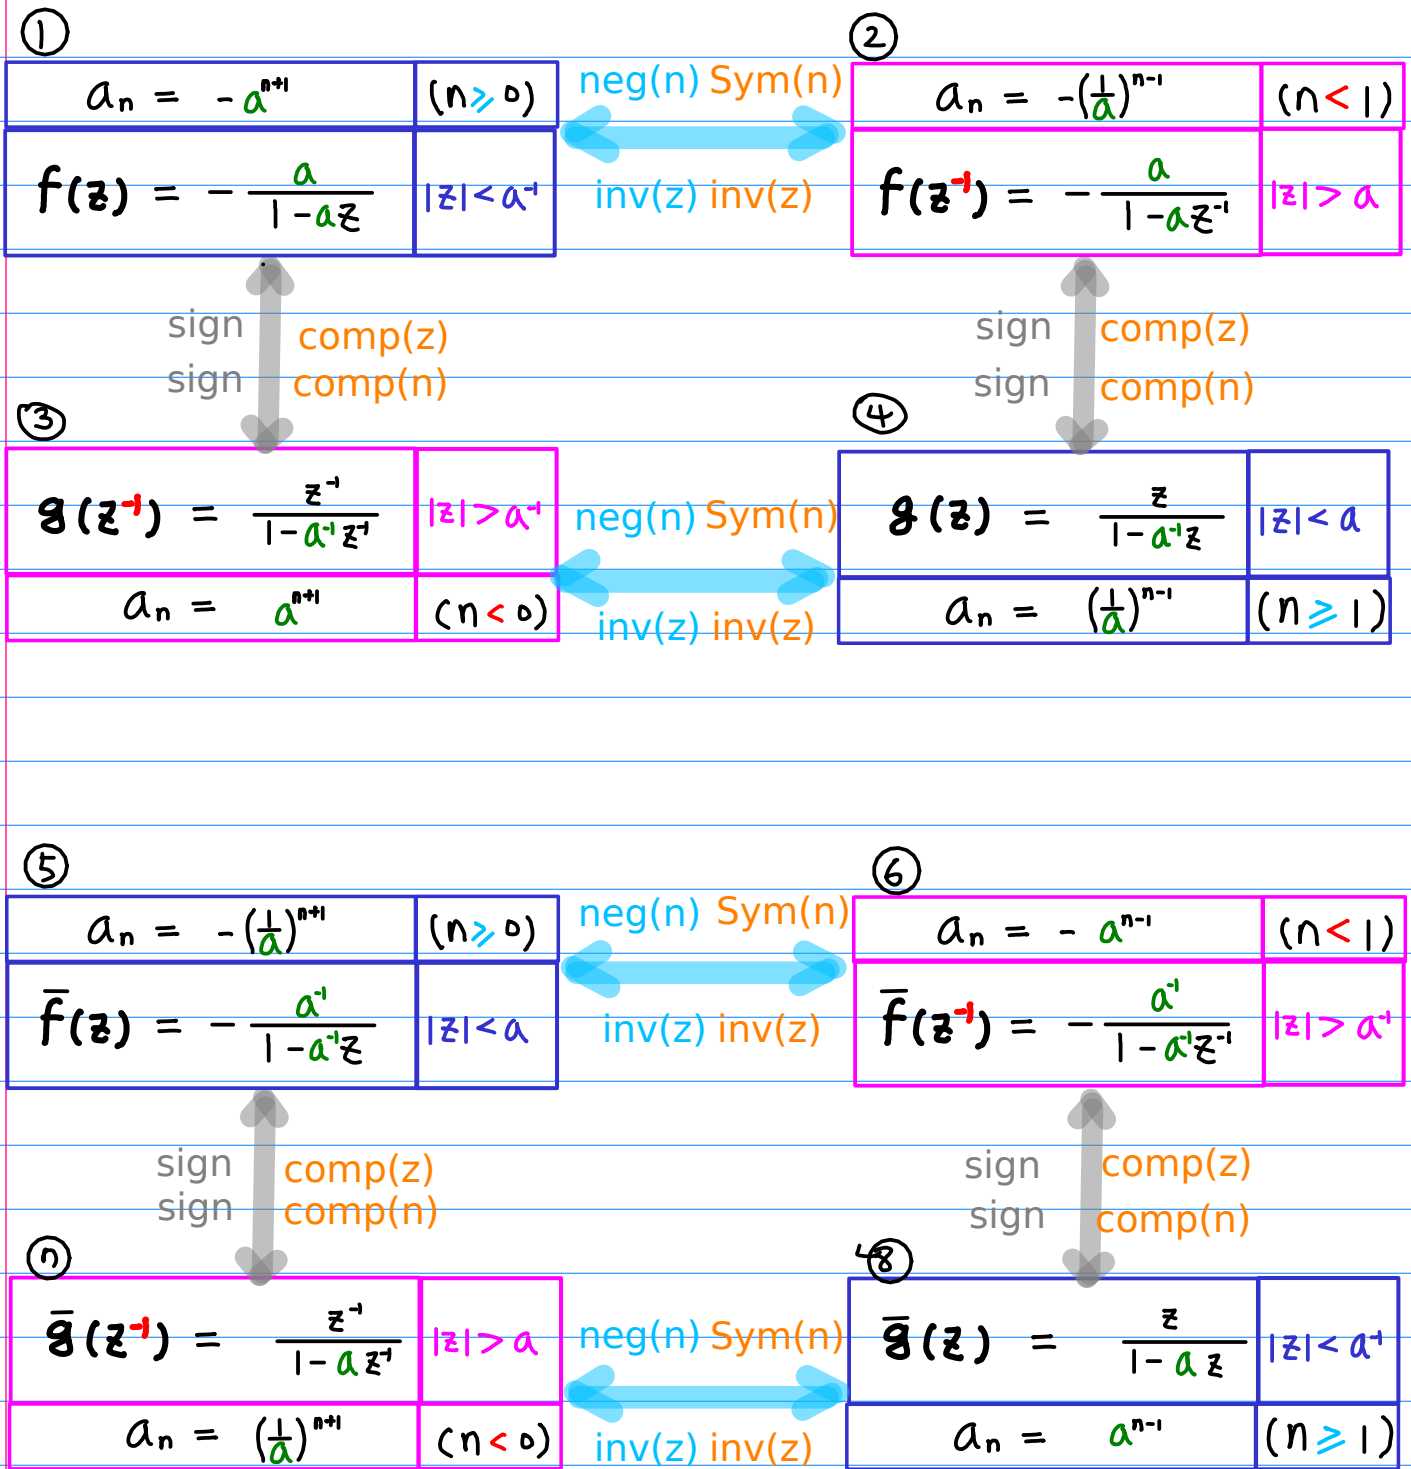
① 

| $a_n = -a^{n+1}$ | $(n \geq 0)$ |
|---|---|
| $f(z) = -\frac{a}{1-az}$ | $\lvert z\rvert < a^{-1}$ |

neg(n) Sym(n)

inv(z) inv(z)

②

| $a_n = -(\frac{1}{a})^{n-1}$ | $(n < 1)$ |
|---|---|
| $f(z^{-1}) = -\frac{a}{1-az^{-1}}$ | $\lvert z\rvert > a$ |

sign comp(z)
sign comp(n)

sign comp(z)
sign comp(n)

③

| $g(z^{-1}) = \frac{z^{-1}}{1-a^{-1}z^{-1}}$ | $\lvert z\rvert > a^{-1}$ |
|---|---|
| $a_n = a^{n+1}$ | $(n < 0)$ |

neg(n) Sym(n)

inv(z) inv(z)

④

| $g(z) = \frac{z}{1-a^{-1}z}$ | $\lvert z\rvert < a$ |
|---|---|
| $a_n = (\frac{1}{a})^{n-1}$ | $(n \geq 1)$ |

⑤

| $a_n = -(\frac{1}{a})^{n+1}$ | $(n \geq 0)$ |
|---|---|
| $\bar{f}(z) = -\frac{a^{-1}}{1-a^{-1}z}$ | $\lvert z\rvert < a$ |

neg(n) Sym(n)

inv(z) inv(z)

⑥

| $a_n = -a^{n-1}$ | $(n < 1)$ |
|---|---|
| $\bar{f}(z^{-1}) = -\frac{a^{-1}}{1-a^{-1}z^{-1}}$ | $\lvert z\rvert > a^{-1}$ |

sign comp(z)
sign comp(n)

sign comp(z)
sign comp(n)

⑦

| $\bar{g}(z^{-1}) = \frac{z^{-1}}{1-az^{-1}}$ | $\lvert z\rvert > a$ |
|---|---|
| $a_n = (\frac{1}{a})^{n+1}$ | $(n < 0)$ |

neg(n) Sym(n)

inv(z) inv(z)

⑧

| $\bar{g}(z) = \frac{z}{1-az}$ | $\lvert z\rvert < a^{-1}$ |
|---|---|
| $a_n = a^{n-1}$ | $(n \geq 1)$ |